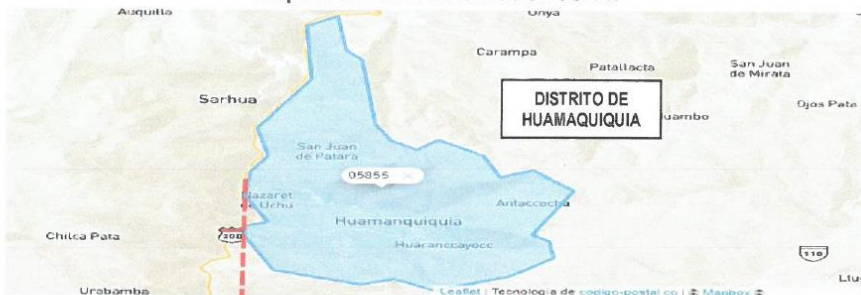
Auquilla
Unya
Carampa
Patallacta
San Juan de Mirata
Ojos Pata
Sarhua
DISTRITO DE HUAMAQUIQUIA
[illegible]uambo
San Juan de Patara
05855
Nazaret de Uchu
Antaccocha
Huamanquiquia
Chilca Pata
308
Huaranccayocc
110
Llu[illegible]
Urabamba
Leaflet | Tecnología de codigo-postal.co | © Mapbox ©